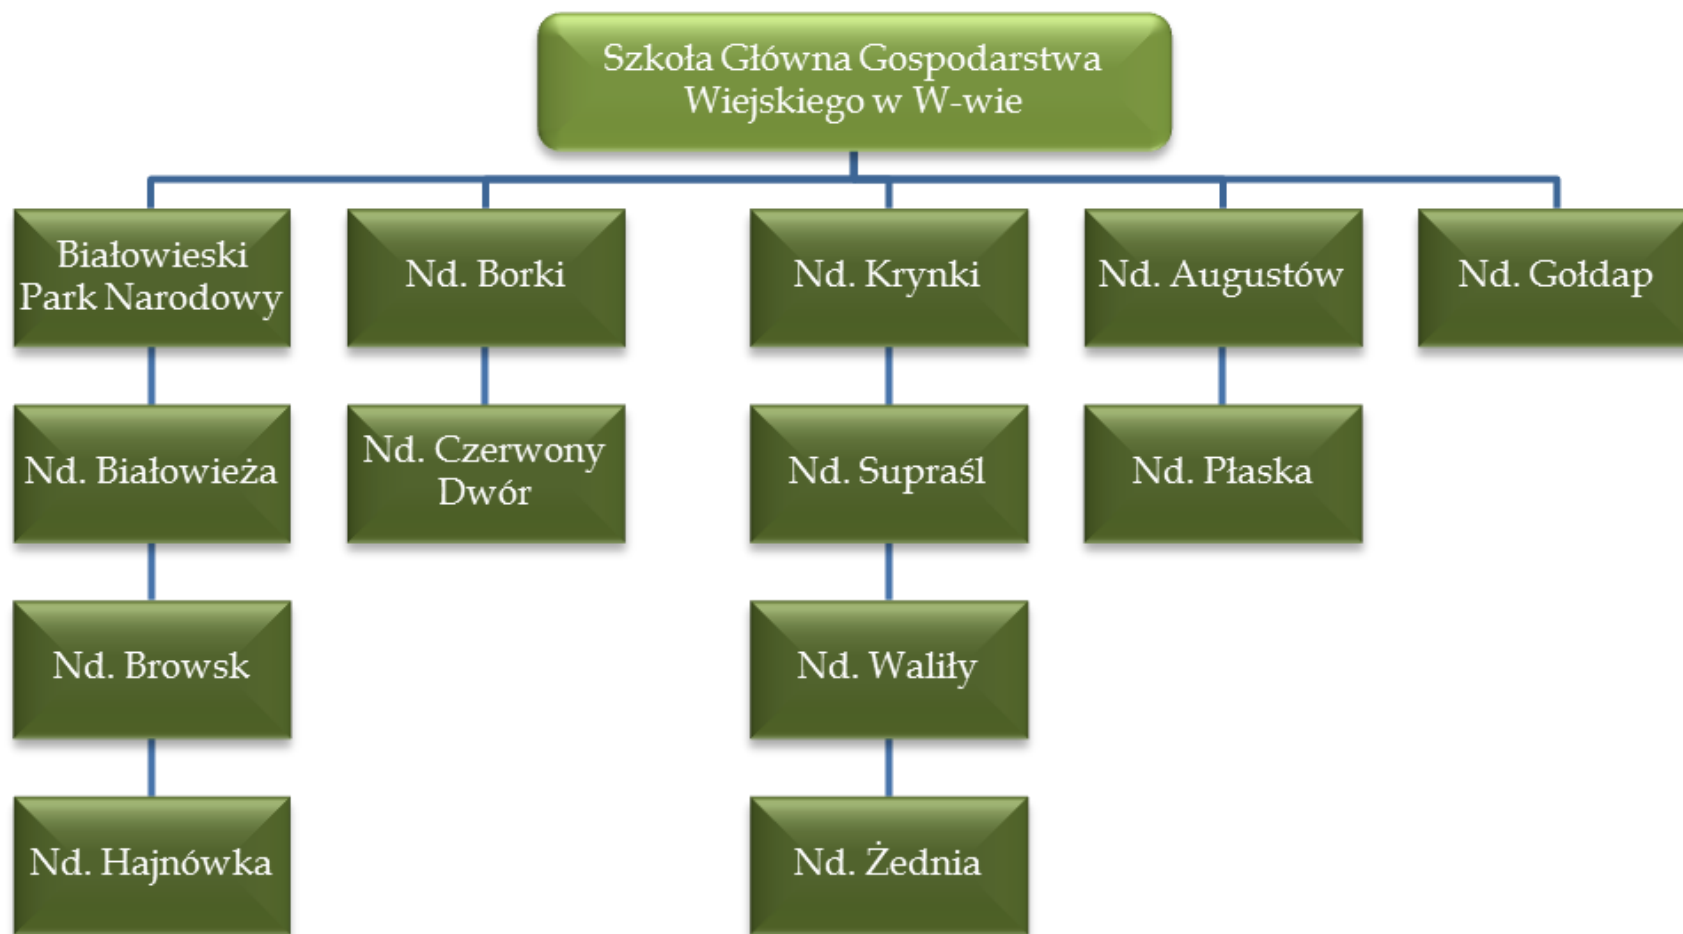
Szkoła Główna Gospodarstwa Wiejskiego w W-wie

Białowieski Park Narodowy

Nd. Borki

Nd. Krynki

Nd. Augustów

Nd. Gołdap

Nd. Białowieża

Nd. Czerwony Dwór

Nd. Supraśl

Nd. Płaska

Nd. Browsk

Nd. Waliły

Nd. Hajnówka

Nd. Żednia